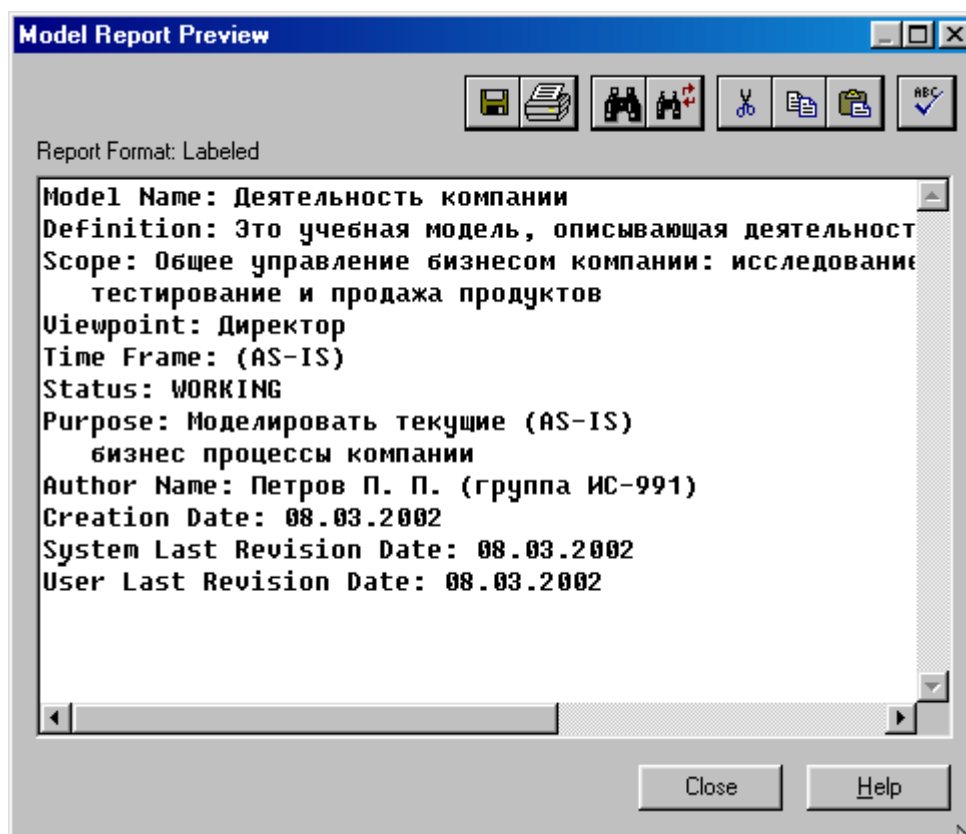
Model Report Preview

Report Format: Labeled

Model Name: Деятельность компании
Definition: Это учебная модель, описывающая деятельност
Scope: Общее управление бизнесом компании: исследование
тестирование и продажа продуктов
Viewpoint: Директор
Time Frame: (AS-IS)
Status: WORKING
Purpose: Моделировать текущие (AS-IS)
бизнес процессы компании
Author Name: Петров П. П. (группа ИС-991)
Creation Date: 08.03.2002
System Last Revision Date: 08.03.2002
User Last Revision Date: 08.03.2002

Close
Help